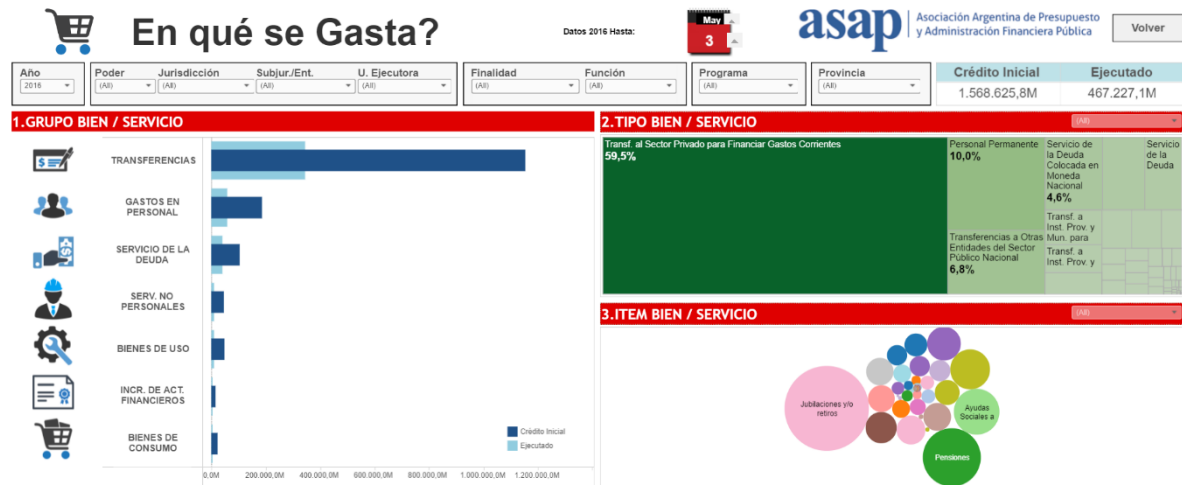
En qué se Gasta?

Datos 2016 Hasta:

May
3

asap Asociación Argentina de Presupuesto y Administración Financiera Pública

Volver

Año
2016

Poder
(All)

Jurisdicción
(All)

Subjur./Ent.
(All)

U. Ejecutora
(All)

Finalidad
(All)

Función
(All)

Programa
(All)

Provincia
(All)

| Crédito Inicial | Ejecutado |
|---|---|
| 1.568.625,8M | 467.227,1M |

1.GRUPO BIEN / SERVICIO

TRANSFERENCIAS

GASTOS EN PERSONAL

SERVICIO DE LA DEUDA

SERV. NO PERSONALES

BIENES DE USO

INCR. DE ACT. FINANCIEROS

BIENES DE CONSUMO

Crédito Inicial
Ejecutado

0,0M 200.000,0M 400.000,0M 600.000,0M 800.000,0M 1.000.000,0M 1.200.000,0M

2.TIPO BIEN / SERVICIO

(All)

Transf. al Sector Privado para Financiar Gastos Corrientes
59,5%

Personal Permanente
10,0%

Servicio de la Deuda Colocada en Moneda Nacional
4,6%

Servicio de la Deuda

Transferencias a Otras Entidades del Sector Público Nacional
6,8%

Transf. a Inst. Prov. y Mun. para

Transf. a Inst. Prov. y

3.ITEM BIEN / SERVICIO

(All)

Jubilaciones y/o retiros

Ayudas Sociales a

Pensiones